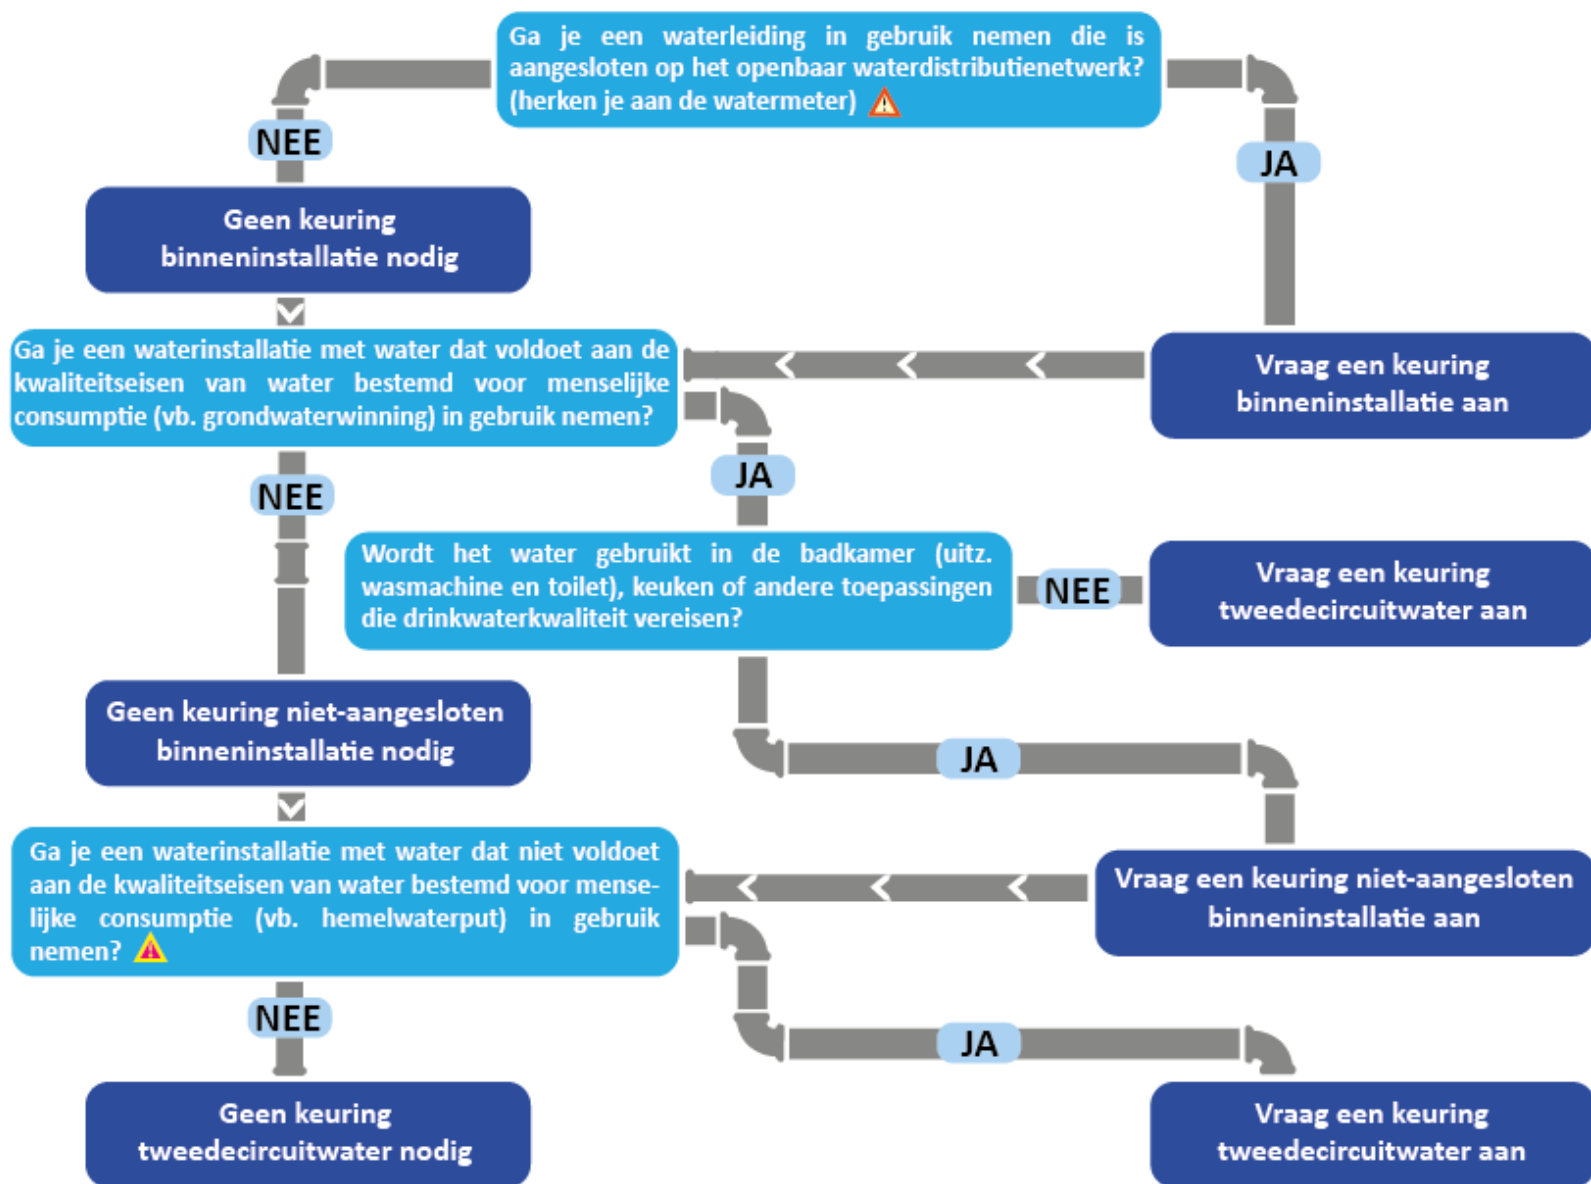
Ga je een waterleiding in gebruik nemen die is aangesloten op het openbaar waterdistributienetwerk? (herken je aan de watermeter)

NEE

JA

Geen keuring binneninstallatie nodig

Ga je een waterinstallatie met water dat voldoet aan de kwaliteitseisen van water bestemd voor menselijke consumptie (vb. grondwaterwinning) in gebruik nemen?

Vraag een keuring binneninstallatie aan

NEE

JA

Wordt het water gebruikt in de badkamer (uitz. wasmachine en toilet), keuken of andere toepassingen die drinkwaterkwaliteit vereisen?

NEE

Vraag een keuring tweedecircuitwater aan

Geen keuring niet-aangesloten binneninstallatie nodig

JA

Ga je een waterinstallatie met water dat niet voldoet aan de kwaliteitseisen van water bestemd voor menselijke consumptie (vb. hemelwaterput) in gebruik nemen?

Vraag een keuring niet-aangesloten binneninstallatie aan

NEE

JA

Geen keuring tweedecircuitwater nodig

Vraag een keuring tweedecircuitwater aan